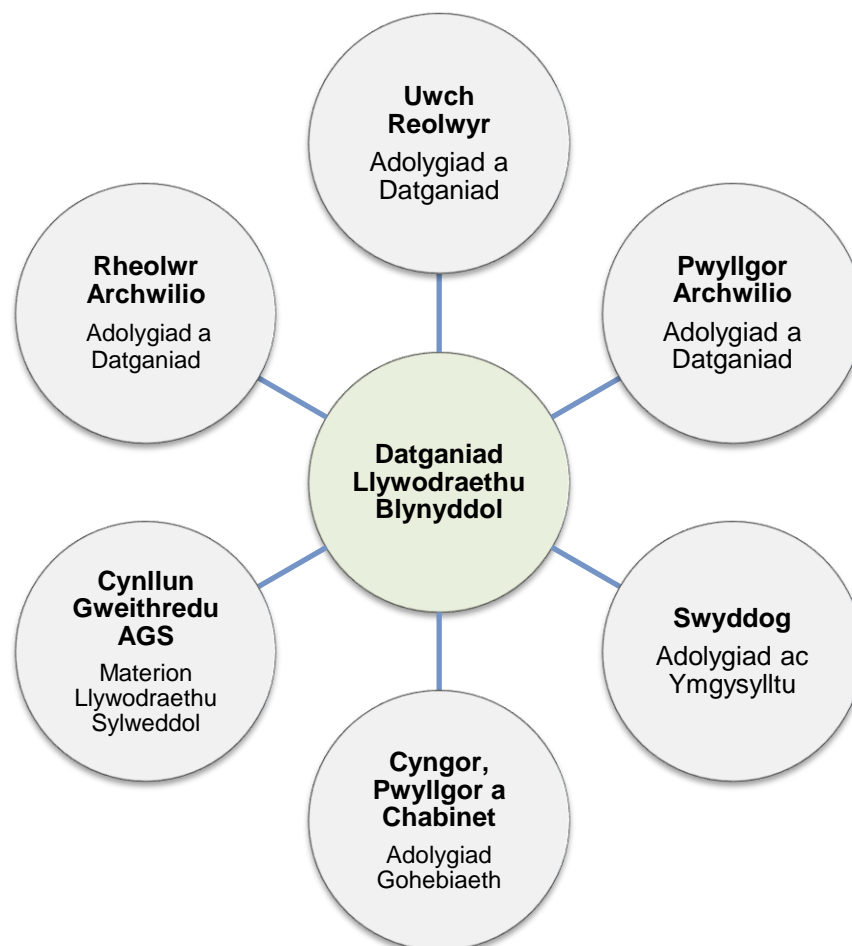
Uwch Reolwyr
Adolygiad a Datganiad

Rheolwr Archwilio
Adolygiad a Datganiad

Pwyllgor Archwilio
Adolygiad a Datganiad

Datganiad Llywodraethu Blynyddol

Cynllun Gweithredu AGS
Materion Llywodraethu Sylweddol

Swyddog
Adolygiad ac Ymgysylltu

Cyngor, Pwyllgor a Chabinet
Adolygiad Gohebiaeth